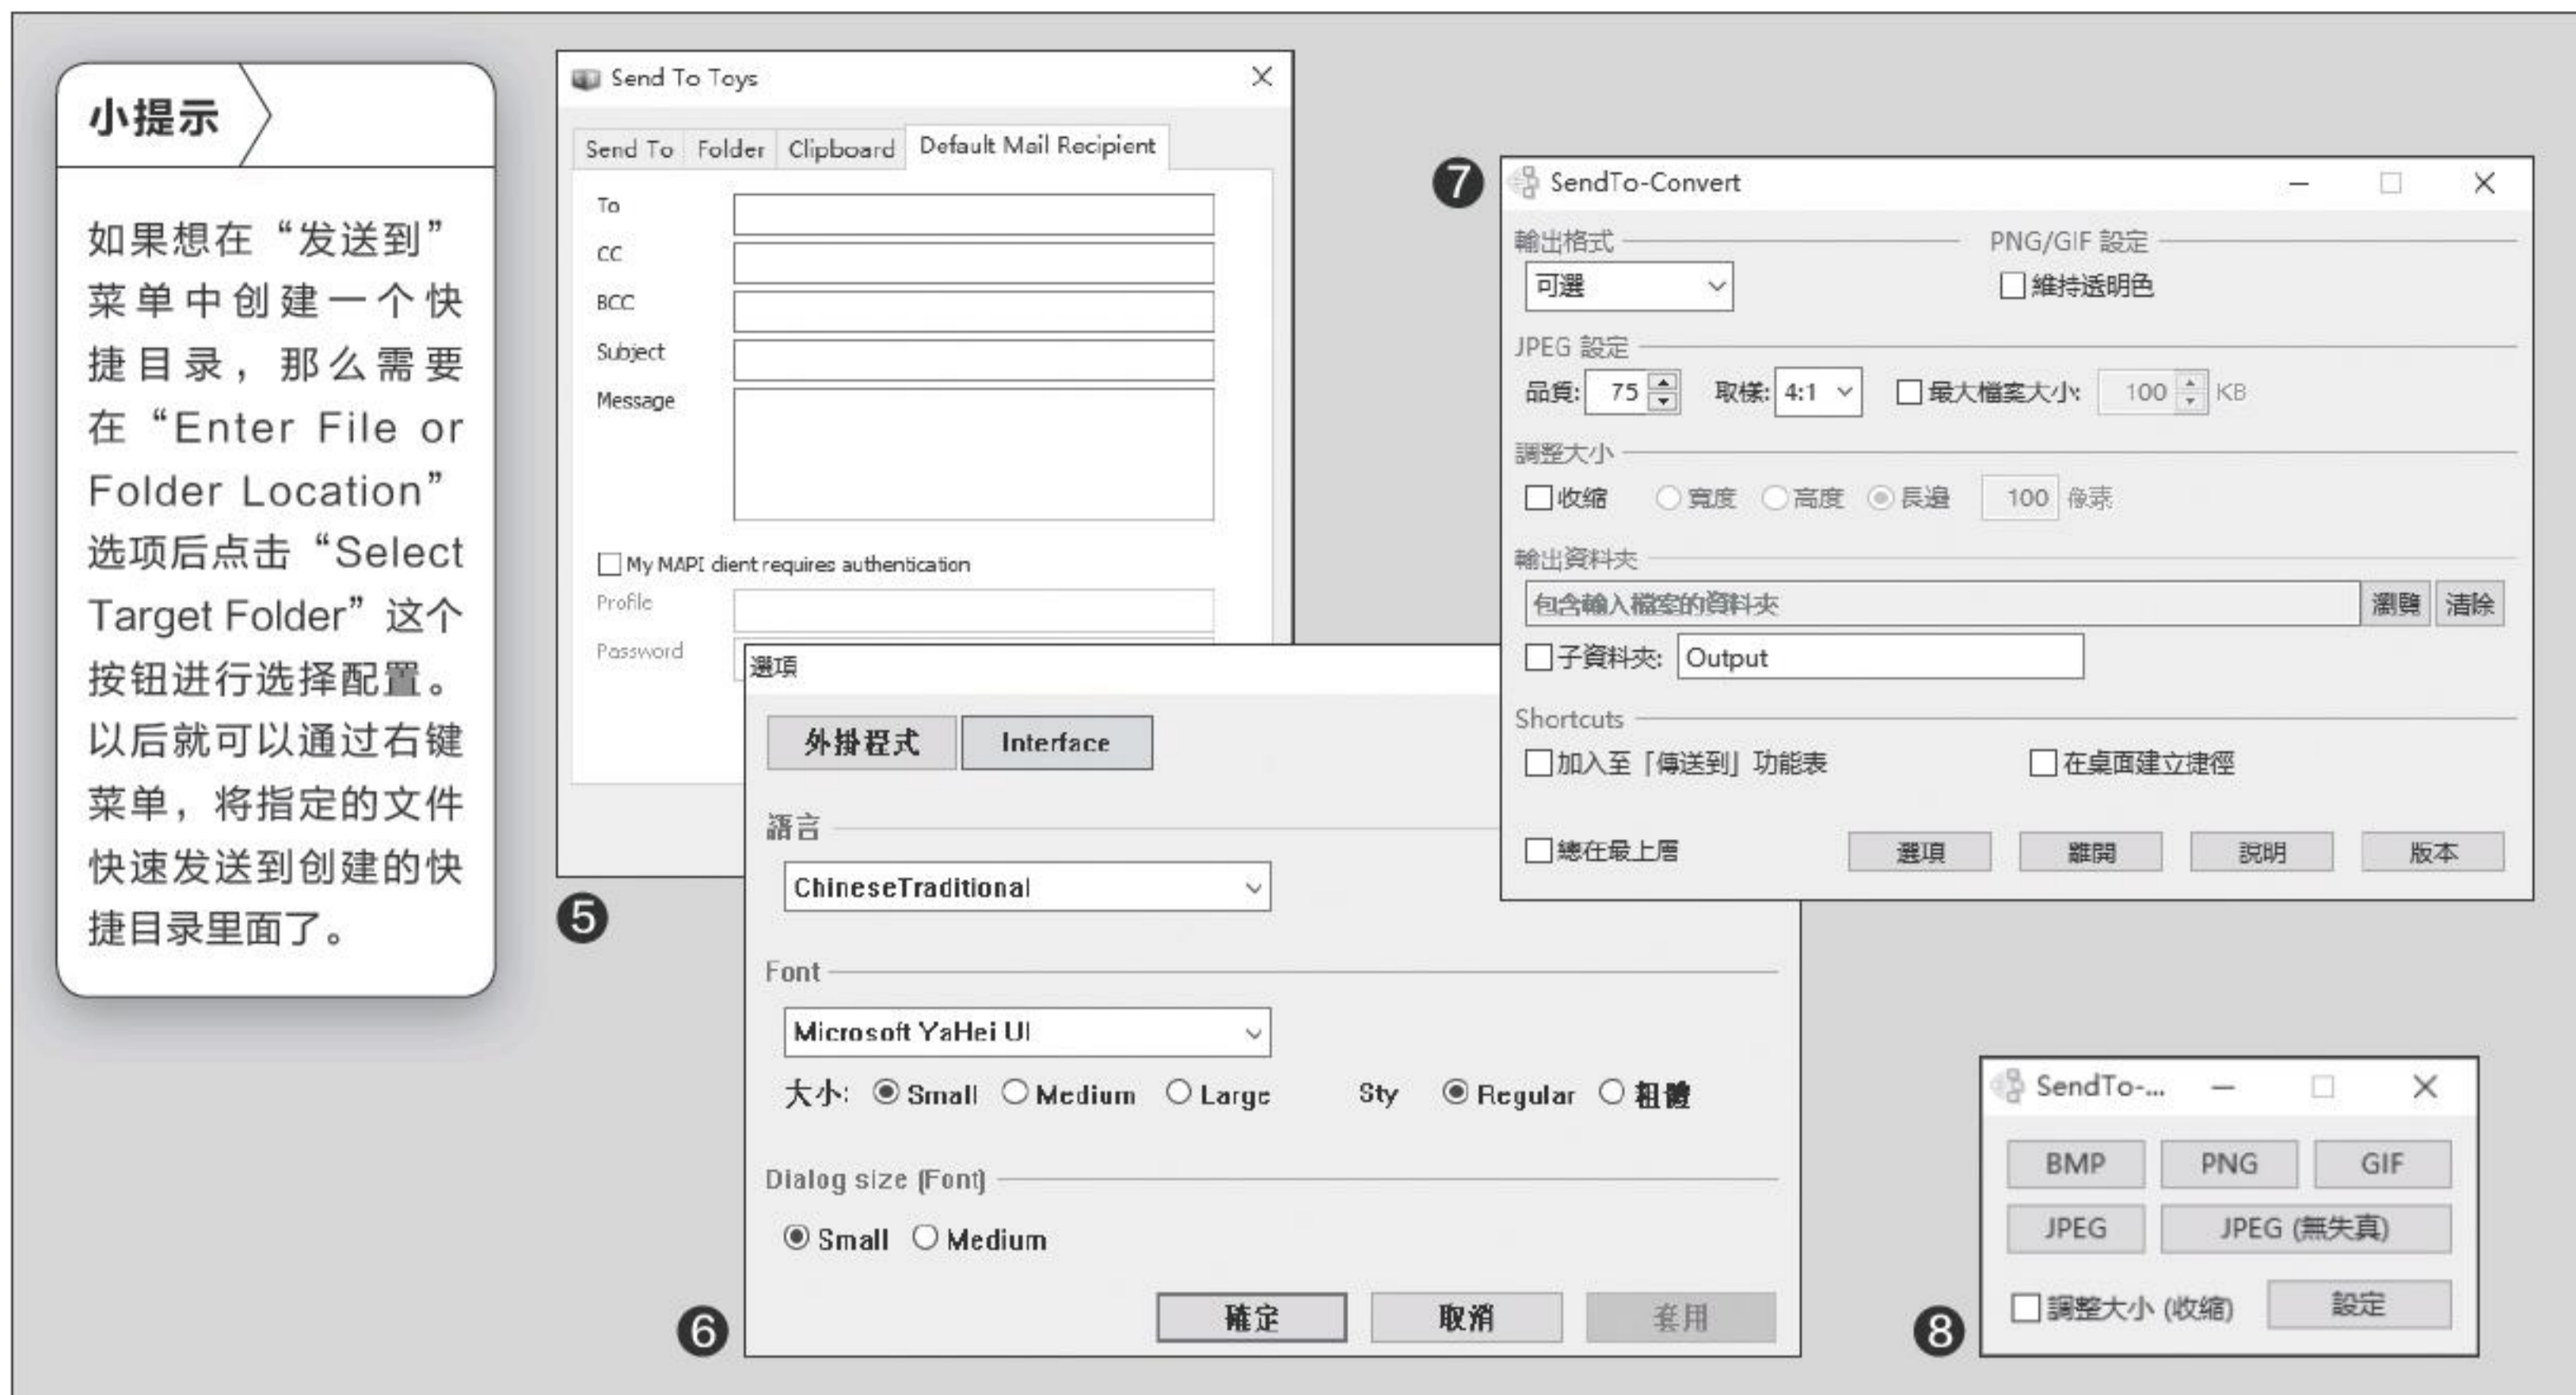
小提示

如果想在“发送到”菜单中创建一个快捷目录，那么需要在“Enter File or Folder Location”选项后点击“Select Target Folder”这个按钮进行选择配置。以后就可以通过右键菜单，将指定的文件快速发送到创建的快捷目录里面了。

Send To Toys

Send To | Folder | Clipboard | Default Mail Recipient

To

CC

BCC

Subject

Message

My MAPI client requires authentication

Profile

Password

5

選項

外掛程式 | Interface

語言

ChineseTraditional

Font

Microsoft YaHei UI

大小: Small Medium Large Sty Regular 粗體

Dialog size (Font)

Small Medium

確定 取消 套用

6

7

SendTo-Convert

輸出格式

可選

PNG/GIF 設定

維持透明色

JPEG 設定

品質: 75 取樣: 4:1 最大檔案大小: 100 KB

調整大小

收縮 寬度 高度 長邊 100 像素

輸出資料夾

包含輸入檔案的資料夾 瀏覽 清除

子資料夾: Output

Shortcuts

加入至「傳送到」功能表 在桌面建立捷徑

總在最上層 選項 離開 說明 版本

SendTo-...

BMP PNG GIF

JPEG JPEG (無失真)

調整大小 (收縮) 設定

8